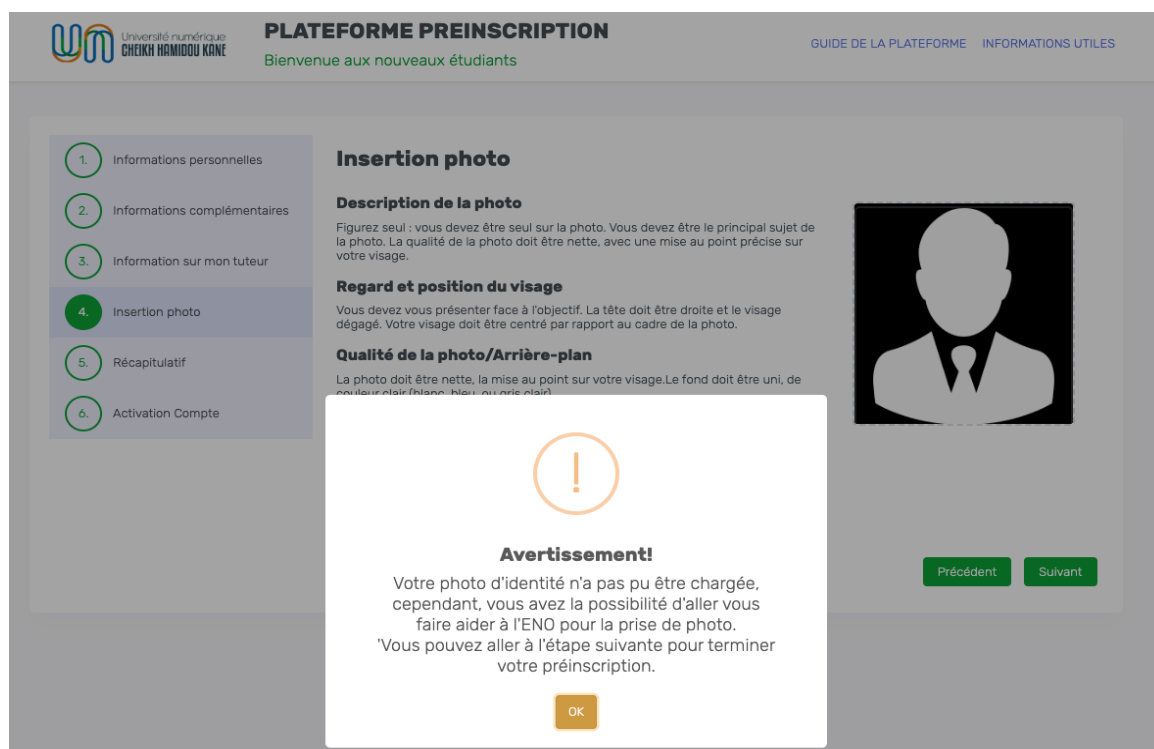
Université numérique
CHEIKH HAMIDOU KANE

PLATEFORME PREINSCRIPTION
Bienvenue aux nouveaux étudiants

GUIDE DE LA PLATEFORME INFORMATIONS UTILES

1. Informations personnelles
2. Informations complémentaires
3. Information sur mon tuteur
4. Insertion photo
5. Récapitulatif
6. Activation Compte

Insertion photo

Description de la photo

Figurez seul : vous devez être seul sur la photo. Vous devez être le principal sujet de la photo. La qualité de la photo doit être nette, avec une mise au point précise sur votre visage.

Regard et position du visage

Vous devez vous présenter face à l'objectif. La tête doit être droite et le visage dégagé. Votre visage doit être centré par rapport au cadre de la photo.

Qualité de la photo/Arrière-plan

La photo doit être nette, la mise au point sur votre visage.Le fond doit être uni, de couleur clair (blanc, bleu, ou gris clair)

Précédent Suivant

!

Avertissement!

Votre photo d'identité n'a pas pu être chargée, cependant, vous avez la possibilité d'aller vous faire aider à l'ENO pour la prise de photo. 'Vous pouvez aller à l'étape suivante pour terminer votre préinscription.

OK